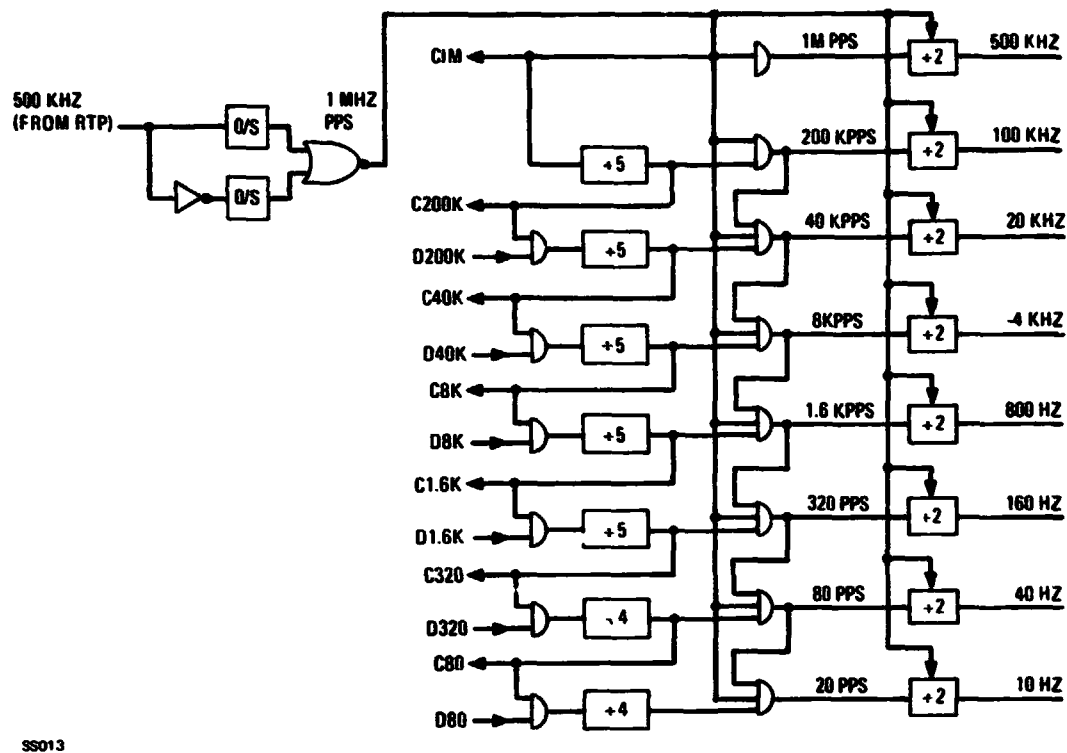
500 KHZ (FROM RTP)

O/S

O/S

1 MHZ PPS

C1M

C200K

D200K

C40K

D40K

C8K

D8K

C1.6K

D1.6K

C320

D320

C80

D80

÷5

÷5

÷5

÷5

÷5

÷4

÷4

1M PPS

200 KPPS

40 KPPS

8KPPS

1.6 KPPS

320 PPS

80 PPS

20 PPS

÷2

÷2

÷2

÷2

÷2

÷2

÷2

÷2

500 KHZ

100 KHZ

20 KHZ

4 KHZ

800 HZ

160 HZ

40 HZ

10 HZ

SS013